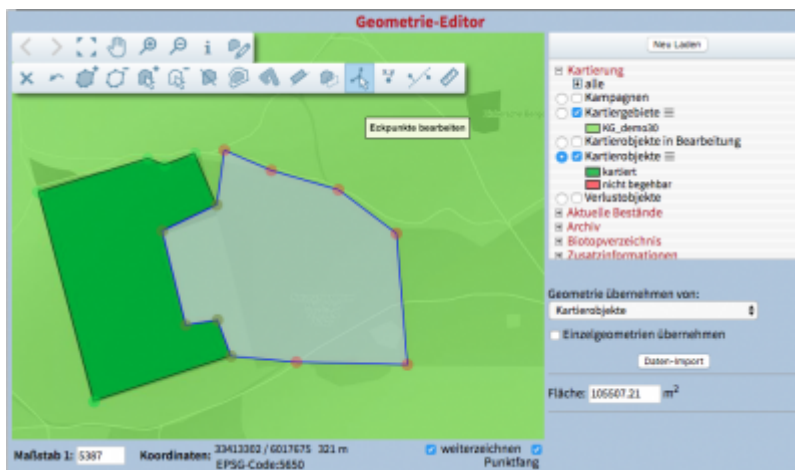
Geometrie-Editor

Eckpunkte bearbeiten

Neu Laden

Kartierung
alle
Kampagnen
Kartiergebiete
KG_demo30
Kartierobjekte in Bearbeitung
Kartierobjekte
kartiert
nicht begehbar
Verlustobjekte
Aktuelle Bestände
Archiv
Biotopverzeichnis
Zusatzinformationen

Geometrie übernehmen von:
Kartierobjekte
Einzelgeometrien übernehmen
Daten-Import

Fläche: 105507.21 $m^2$

Maßstab 1: 5387 Koordinaten: 33413302 / 6017675 321 m EPSG-Code:5650

weiterzeichnen Punktfang